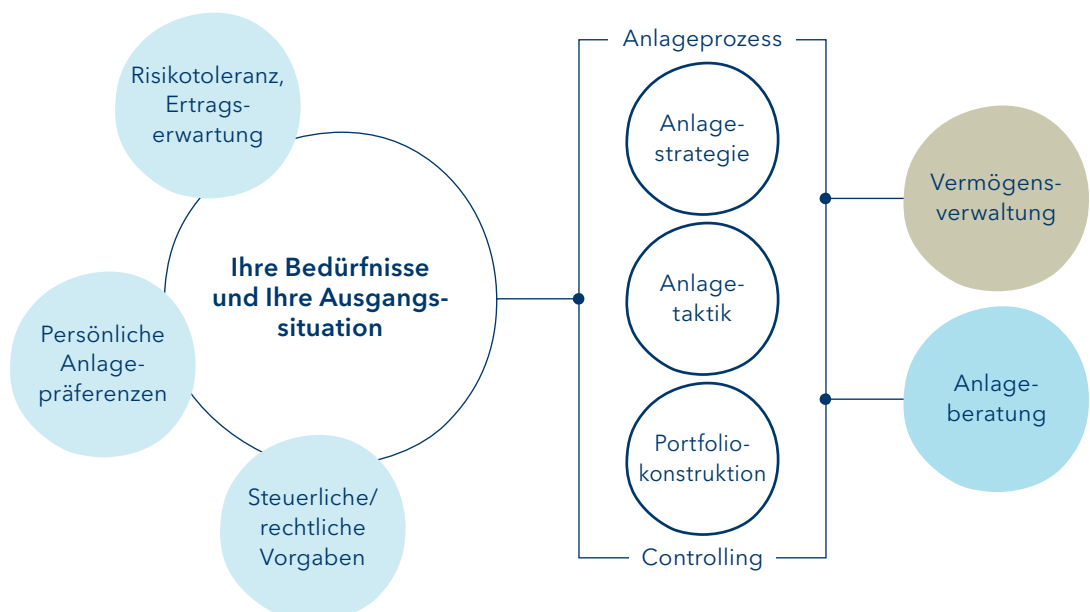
Risikotoleranz, Ertragserwartung

Ihre Bedürfnisse und Ihre Ausgangssituation

Persönliche Anlagepräferenzen

Steuerliche/ rechtliche Vorgaben

Anlageprozess

Anlagestrategie

Anlagetaktik

Portfoliokonstruktion

Controlling

Vermögensverwaltung

Anlageberatung